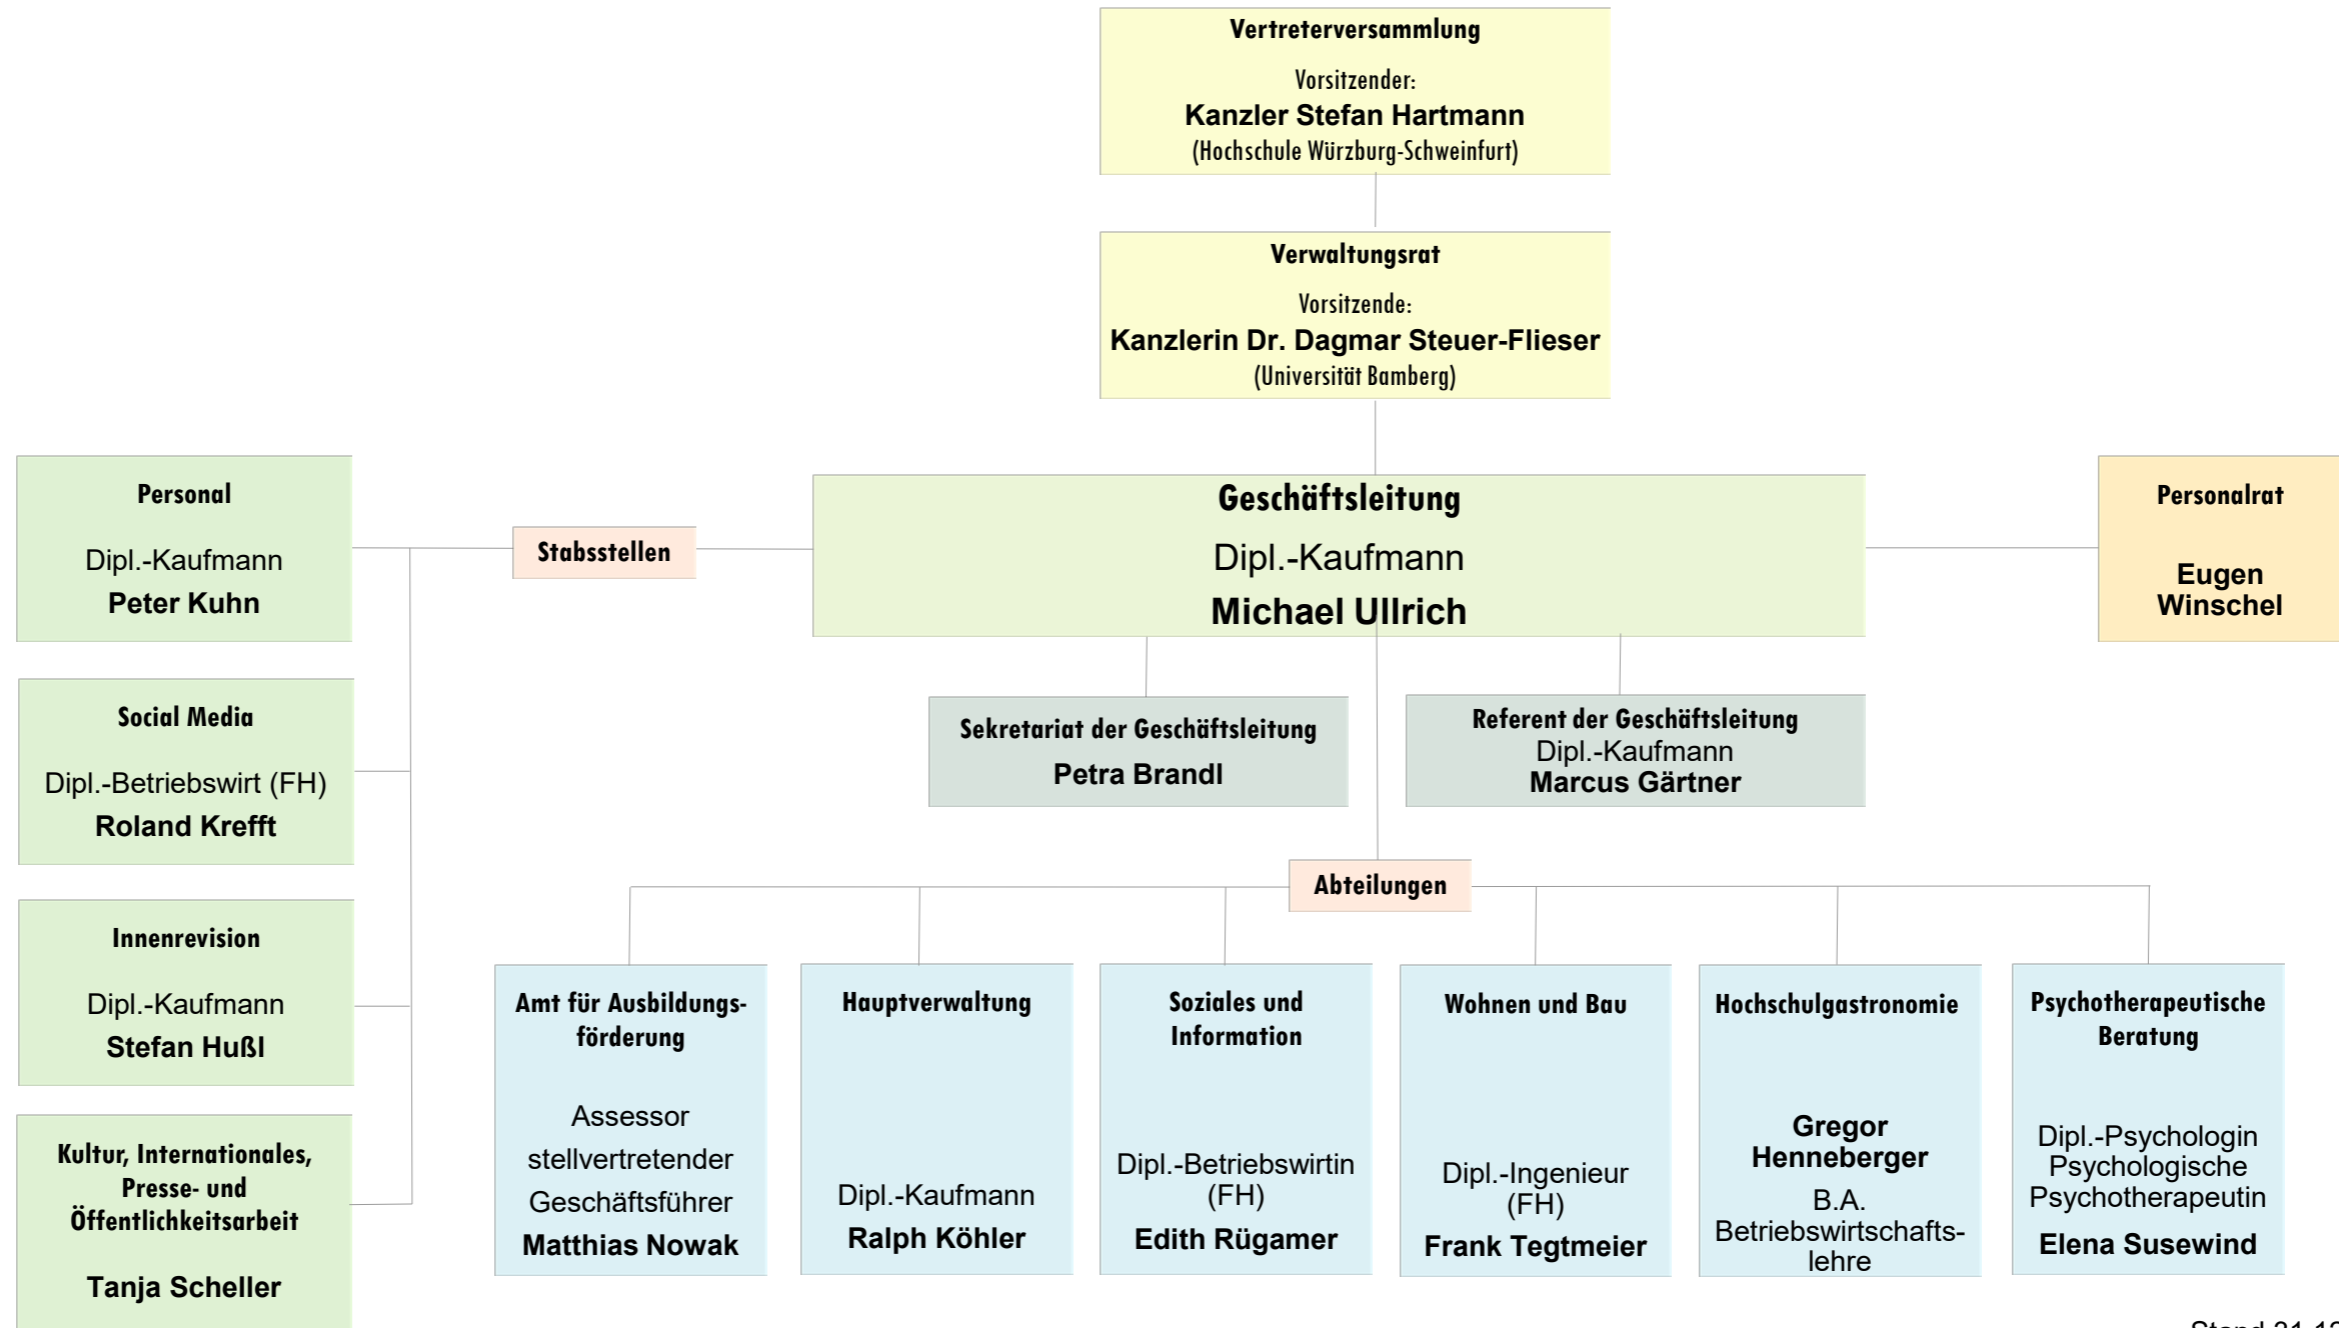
Vertreterversammlung

Vorsitzender:
Kanzler Stefan Hartmann
(Hochschule Würzburg-Schweinfurt)

Verwaltungsrat

Vorsitzende:
Kanzlerin Dr. Dagmar Steuer-Flieser
(Universität Bamberg)

Personal

Dipl.-Kaufmann
Peter Kuhn

Stabsstellen

Geschäftsleitung
Dipl.-Kaufmann
Michael Ullrich

Personalrat

Eugen Winschel

Social Media

Dipl.-Betriebswirt (FH)
Roland Krefft

Sekretariat der Geschäftsleitung
Petra Brandl

Referent der Geschäftsleitung
Dipl.-Kaufmann
Marcus Gärtner

Innenrevision

Dipl.-Kaufmann
Stefan Hußl

Abteilungen

Kultur, Internationales, Presse- und Öffentlichkeitsarbeit

Tanja Scheller

Amt für Ausbildungsförderung

Assessor
stellvertretender
Geschäftsführer
Matthias Nowak

Hauptverwaltung

Dipl.-Kaufmann
Ralph Köhler

Soziales und Information

Dipl.-Betriebswirtin (FH)
Edith Rügamer

Wohnen und Bau

Dipl.-Ingenieur (FH)
Frank Tegtmeier

Hochschulgastronomie

Gregor Henneberger
B.A.
Betriebswirtschaftslehre

Psychotherapeutische Beratung

Dipl.-Psychologin
Psychologische Psychotherapeutin
Elena Susewind

Stand 31.1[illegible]